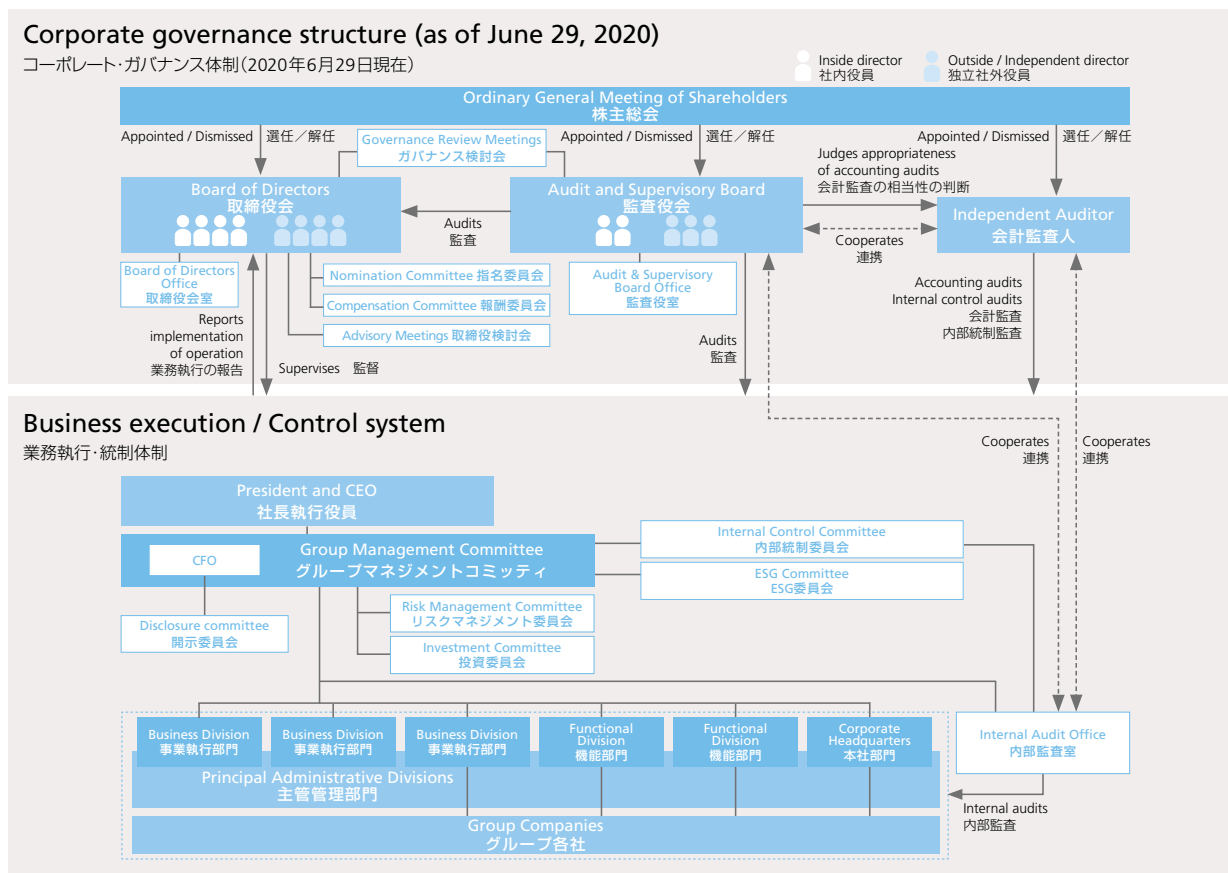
Corporate governance structure (as of June 29, 2020)
コーポレート·ガバナンス体制(2020年6月29日現在)

Inside director
社内役員
Outside / Independent director
独立社外役員

Ordinary General Meeting of Shareholders
株主総会

Appointed / Dismissed 選任/解任
Governance Review Meetings
ガバナンス検討会
Appointed / Dismissed 選任/解任
Appointed / Dismissed 選任/解任
Judges appropriateness of accounting audits
会計監査の相当性の判断

Board of Directors
取締役会
Audits
監査
Audit and Supervisory Board
監査役会
Independent Auditor
会計監査人
Cooperates
連携

Board of Directors Office
取締役会室
Nomination Committee 指名委員会
Compensation Committee 報酬委員会
Advisory Meetings 取締役検討会
Audit & Supervisory Board Office
監査役室
Accounting audits
Internal control audits
会計監査
内部統制監査

Reports implementation of operation
業務執行の報告
Supervises 監督
Audits
監査

Business execution / Control system
業務執行·統制体制

Cooperates
連携
Cooperates
連携

President and CEO
社長執行役員
Internal Control Committee
内部統制委員会
CFO
Group Management Committee
グループマネジメントコミッティ
ESG Committee
ESG委員会
Risk Management Committee
リスクマネジメント委員会
Disclosure committee
開示委員会
Investment Committee
投資委員会

Business Division
事業執行部門
Business Division
事業執行部門
Business Division
事業執行部門
Functional Division
機能部門
Functional Division
機能部門
Corporate Headquarters
本社部門
Internal Audit Office
内部監査室
Principal Administrative Divisions
主管管理部門
Internal audits
内部監査
Group Companies
グループ各社